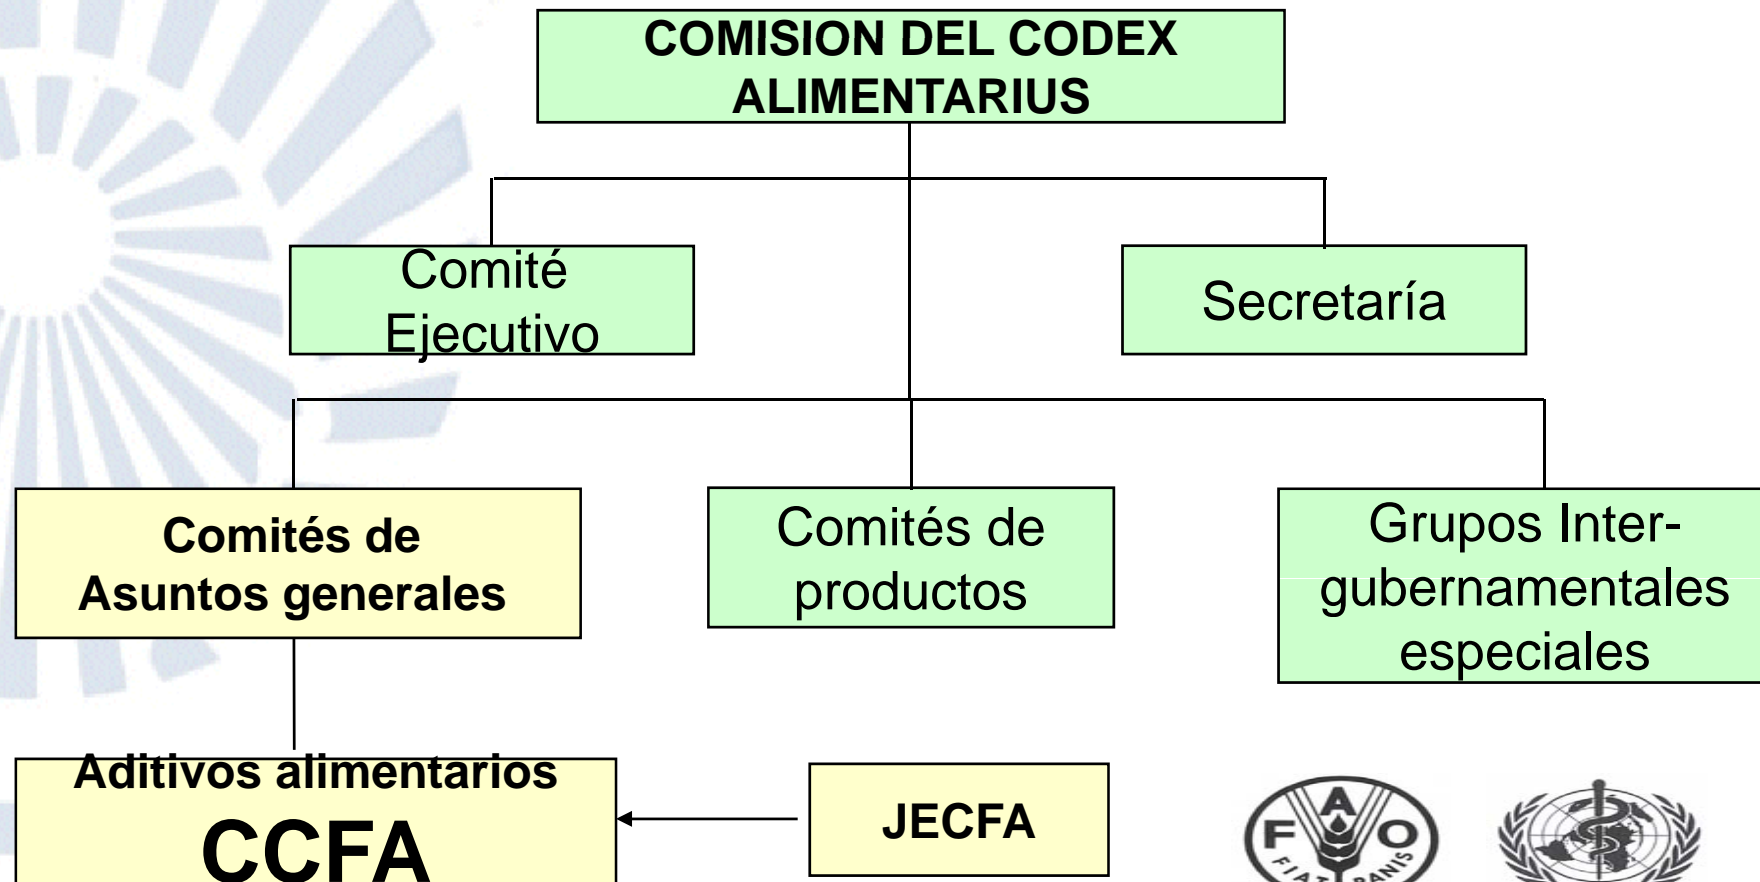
COMISION DEL CODEX ALIMENTARIUS

Comité Ejecutivo

Secretaría

Comités de Asuntos generales

Comités de productos

Grupos Intergubernamentales especiales

Aditivos alimentarios
CCFA

JECFA

F A O
FIAT PANIS